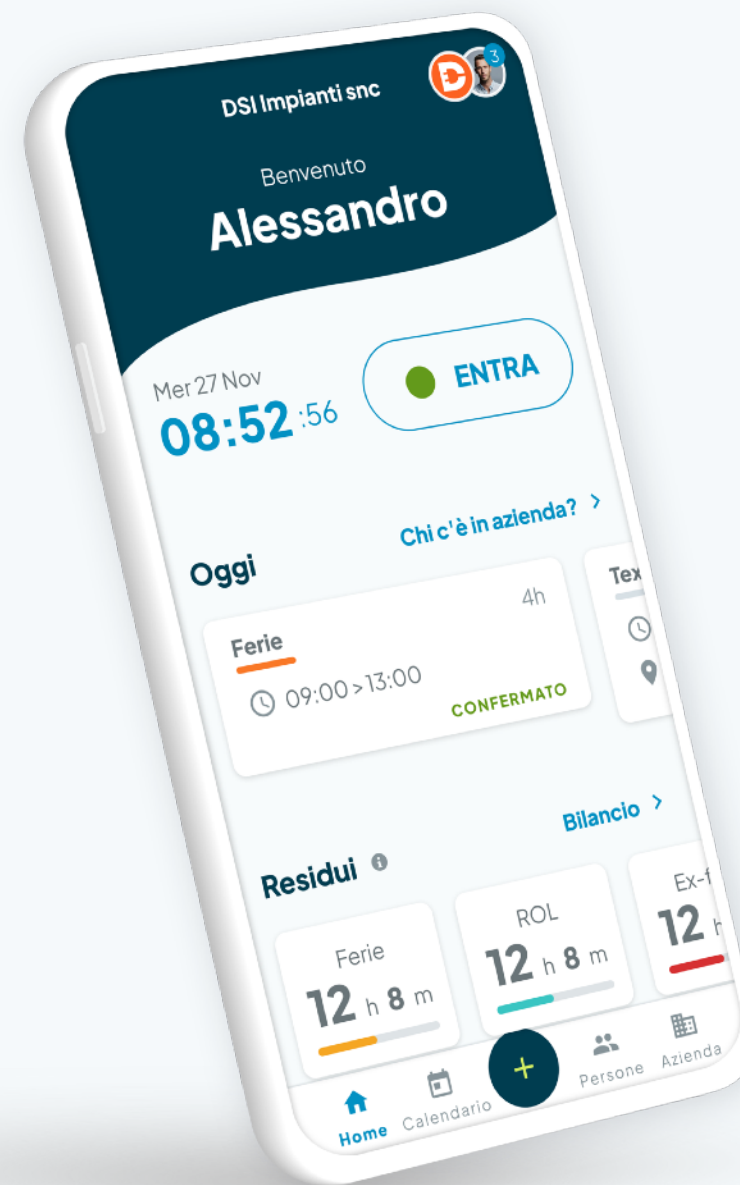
DSI Impianti snc

3

Benvenuto
Alessandro

Mer 27 Nov
08:52 :56

ENTRA

Chi c'è in azienda? >

Oggi

4h
Ferie
09:00 > 13:00
CONFERMATO

Tex

Bilancio >

Residui

Ferie
12 h 8 m

ROL
12 h 8 m

Ex-f
12 h

Home
Calendario
+
Persone
Azienda